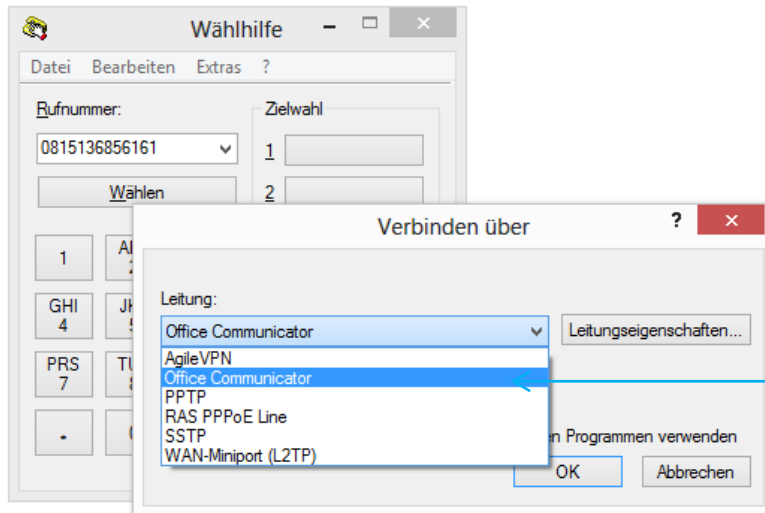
Wählhilfe

Datei Bearbeiten Extras ?

Rufnummer:

0815136856161

Wählen

Zielwahl

1

2

1

AB 2

GHI 4

JK 5

PRS 7

TU 8

*

(

Verbinden über

?

×

Leitung:

Office Communicator

Leitungseigenschaften...

AgileVPN
Office Communicator
PPTP
RAS PPPoE Line
SSTP
WAN-Miniport (L2TP)

en Programmen verwenden

OK

Abbrechen